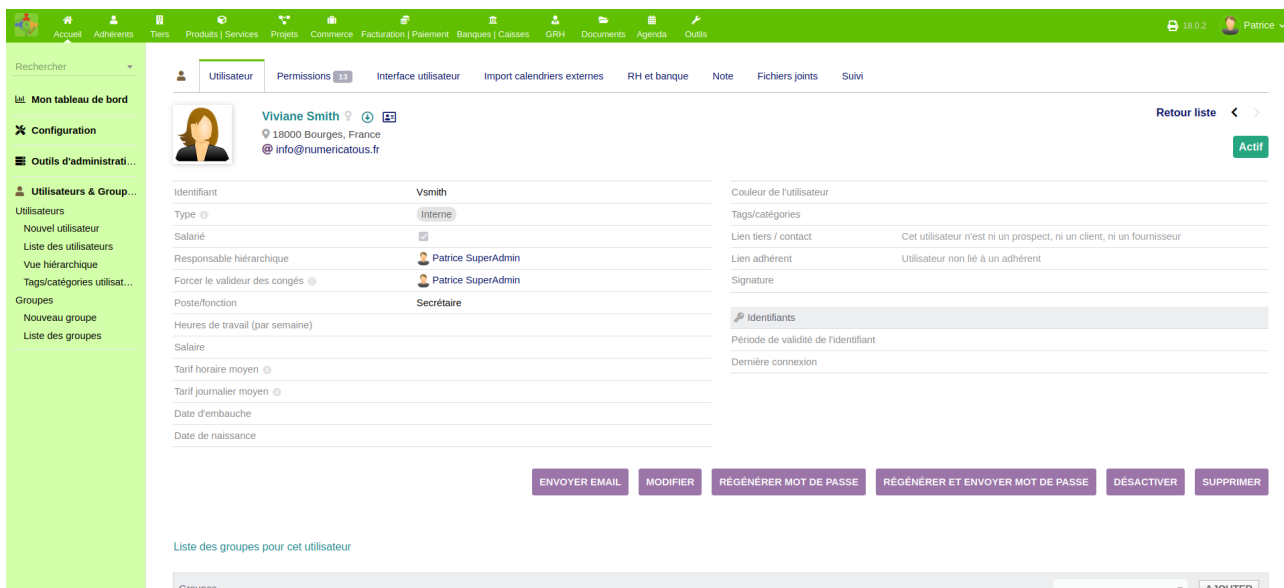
Accueil Adhérents Tiers Produits | Services Projets Commerce Facturation | Paiement Banques | Caisses GRH Documents Agenda Outils

18.0.2 Patrice

Rechercher

Mon tableau de bord

Configuration

Outils d'administrati...

Utilisateurs & Group...
Utilisateurs
Nouvel utilisateur
Liste des utilisateurs
Vue hiérarchique
Tags/catégories utilisat...
Groupes
Nouveau groupe
Liste des groupes

Utilisateur Permissions 13 Interface utilisateur Import calendriers externes RH et banque Note Fichiers joints Suivi

Viviane Smith
18000 Bourges, France
info@numericatous.fr

Retour liste

Actif

| | |
|---|---|
| Identifiant | Vsmith |
| Type | Interne |
| Salarié | |
| Responsable hiérarchique | Patrice SuperAdmin |
| Forcer le valideur des congés | Patrice SuperAdmin |
| Poste/fonction | Secrétaire |
| Heures de travail (par semaine) | |
| Salaire | |
| Tarif horaire moyen | |
| Tarif journalier moyen | |
| Date d'embauche | |
| Date de naissance | |

| | |
|---|---|
| Couleur de l'utilisateur | |
| Tags/catégories | |
| Lien tiers / contact | Cet utilisateur n'est ni un prospect, ni un client, ni un fournisseur |
| Lien adhérent | Utilisateur non lié à un adhérent |
| Signature | |

Identifiants
Période de validité de l'identifiant
Dernière connexion

ENVOYER EMAIL MODIFIER RÉGÉNÉRER MOT DE PASSE RÉGÉNÉRER ET ENVOYER MOT DE PASSE DÉSACTIVER SUPPRIMER

Liste des groupes pour cet utilisateur

Groupes AJOUTER